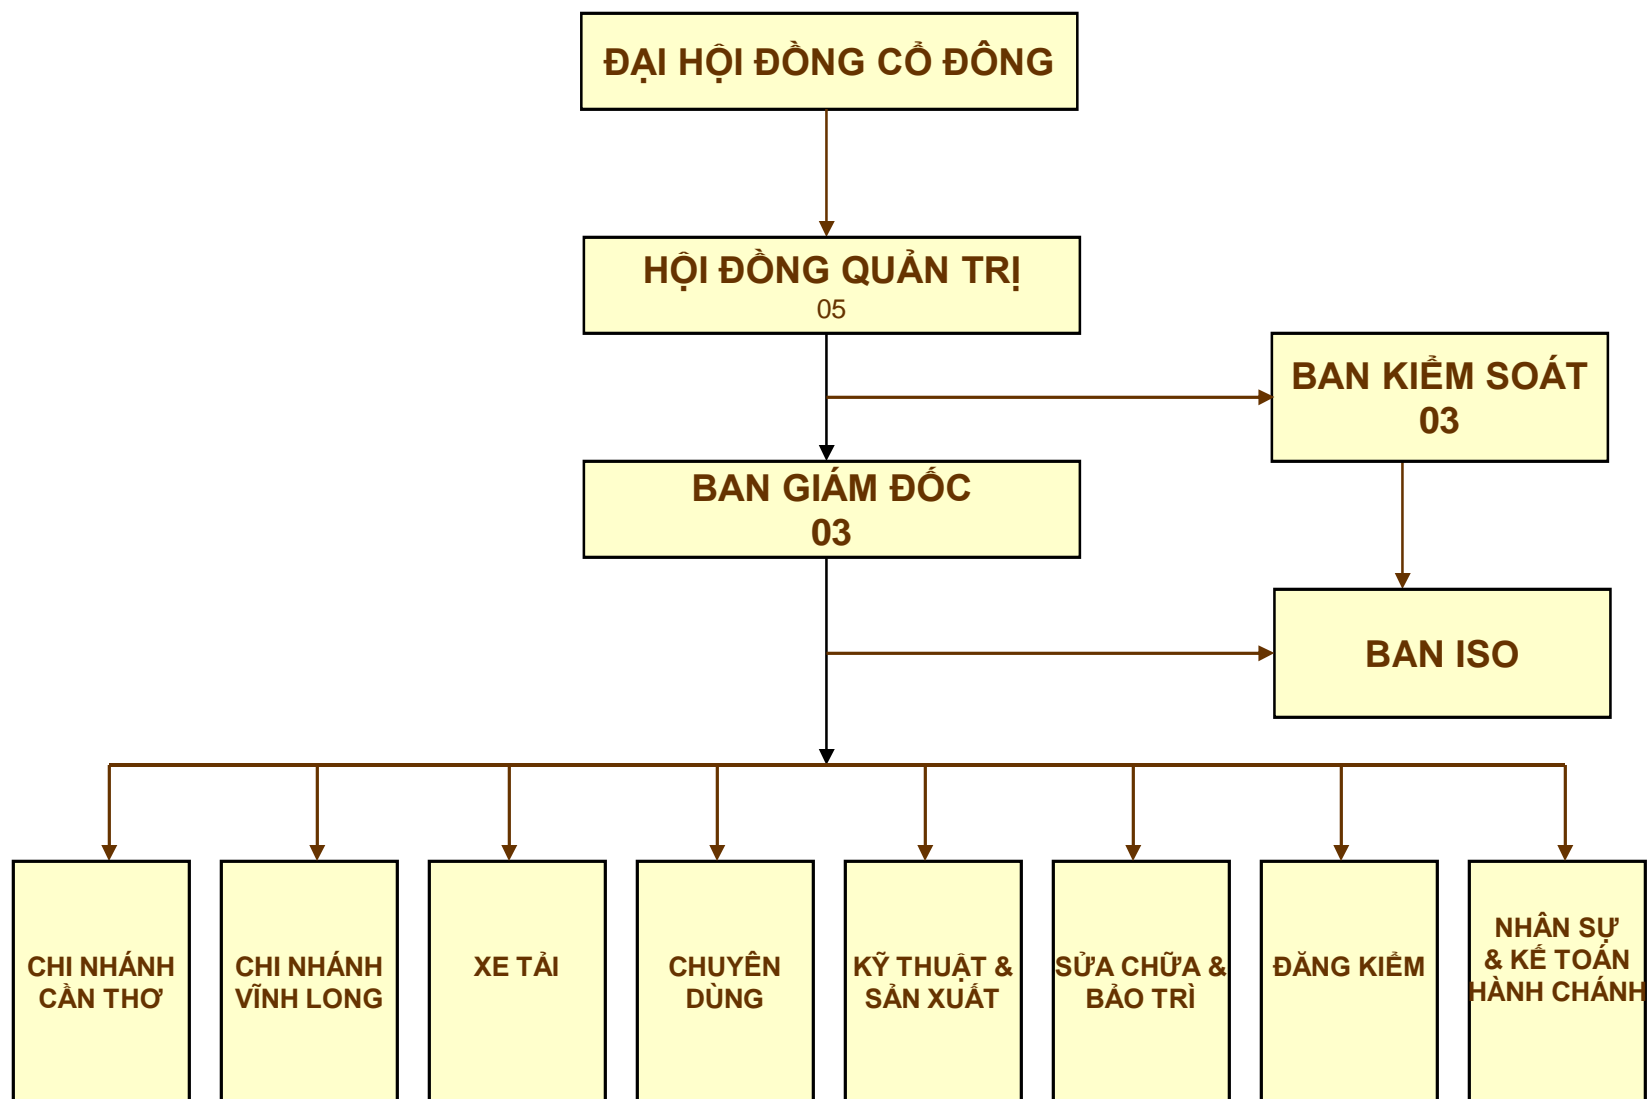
ĐẠI HỘI ĐỒNG CỔ ĐÔNG

HỘI ĐỒNG QUẢN TRỊ
05

BAN KIỂM SOÁT
03

BAN GIÁM ĐỐC
03

BAN ISO

CHI NHÁNH CẦN THƠ

CHI NHÁNH VĨNH LONG

XE TẢI

CHUYÊN DÙNG

KỸ THUẬT & SẢN XUẤT

SỬA CHỮA & BẢO TRÌ

ĐĂNG KIỂM

NHÂN SỰ & KẾ TOÁN HÀNH CHÁNH